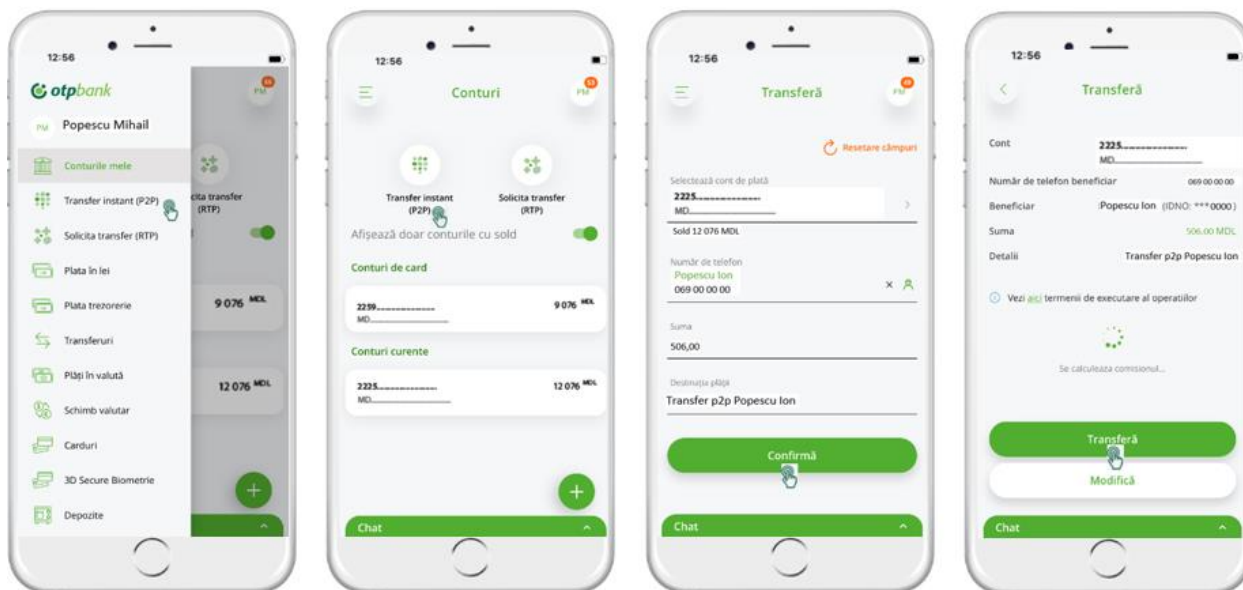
12:56

otpbank

PM Popescu Mihail

Conturile mele

Transfer instant (P2P)

Solicita transfer (RTP)

Plata în lei

Plata trezorerie

Transferuri

Plăți în valută

Schimb valutar

Carduri

3D Secure Biometrie

Depozite

PM

icita transfer (RTP)

9 076 MDL

12 076 MDL

12:56

Conturi

PM

Transfer instant (P2P)

Solicita transfer (RTP)

Afișează doar conturile cu sold

Conturi de card

2259.................. 9 076 MDL
MD......................

Conturi curente

2225.................. 12 076 MDL
MD......................

Chat

12:56

Transferă

PM

Resetare câmpuri

Selectează cont de plată
2225..................
MD......................

Sold 12 076 MDL

Număr de telefon
Popescu Ion
069 00 00 00

Suma
506,00

Destinația plății
Transfer p2p Popescu Ion

Confirmă

Chat

12:56

Transferă

| Cont | 2225.................. MD...................... |
|---|---|
| Număr de telefon beneficiar | 069 00 00 00 |
| Beneficiar | Popescu Ion (IDNO: ***0000) |
| Suma | 506.00 MDL |
| Detalii | Transfer p2p Popescu Ion |

Vezi aici termenii de executare al operatiilor

Se calculeaza comisionul...

Transferă

Modifică

Chat